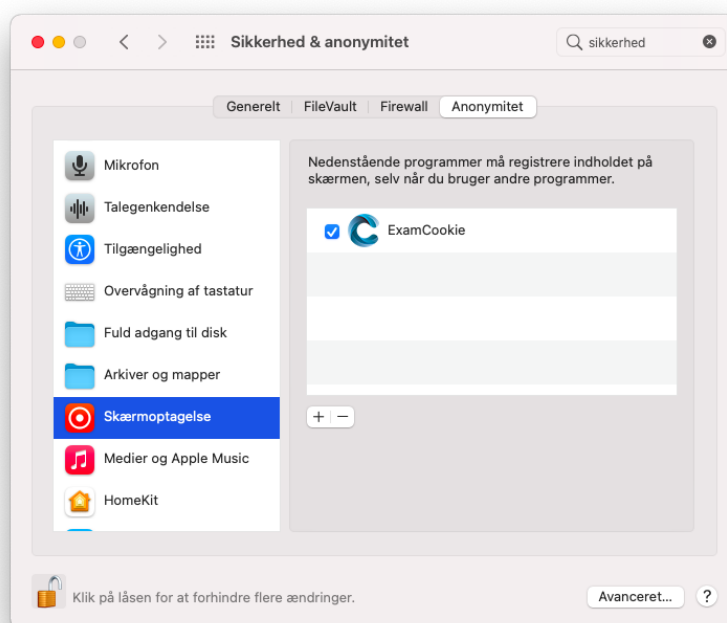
Sikkerhed & anonymitet

sikkerhed

Generelt | FileVault | Firewall | Anonymitet

Mikrofon
Talegenkendelse
Tilgængelighed
Overvågning af tastatur
Fuld adgang til disk
Arkiver og mapper
Skærmoptagelse
Medier og Apple Music
HomeKit

Nedenstående programmer må registrere indholdet på skærmen, selv når du bruger andre programmer.

ExamCookie

+ −

Klik på låsen for at forhindre flere ændringer.

Avanceret...

?